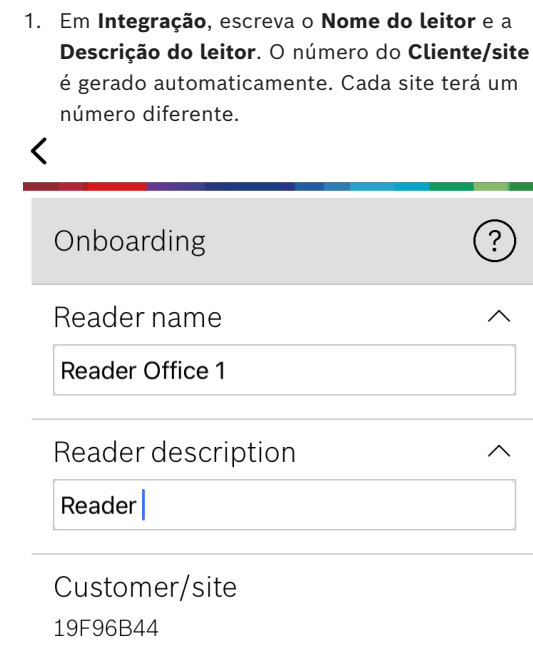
1. Em **Integração**, escreva o **Nome do leitor** e a **Descrição do leitor**. O número do **Cliente/site** é gerado automaticamente. Cada site terá um número diferente.

Onboarding

?

Reader name

Reader Office 1

Reader description

Reader

Customer/site

19F96B44